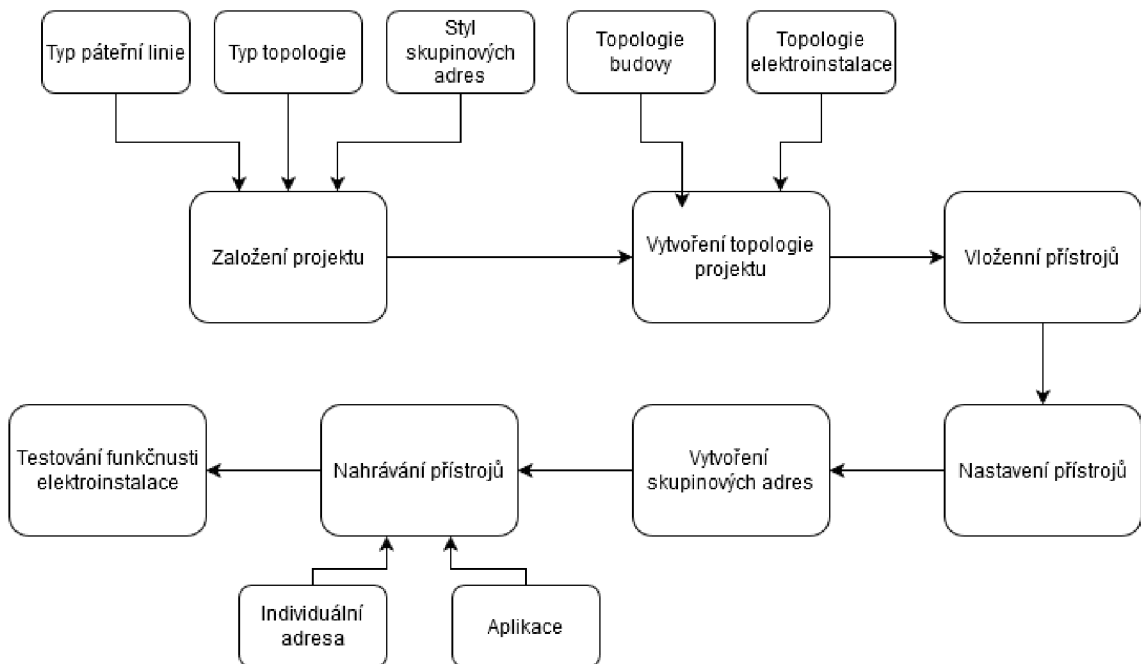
Typ páteřní linie

Typ topologie

Styl skupinových adres

Topologie budovy

Topologie elektroinstalace

Založení projektu

Vytvoření topologie projektu

Vloženní přístrojů

Nastavení přístrojů

Vytvoření skupinových adres

Nahrávání přístrojů

Testování funkčnusti elektroinstalace

Individuální adresa

Aplikace